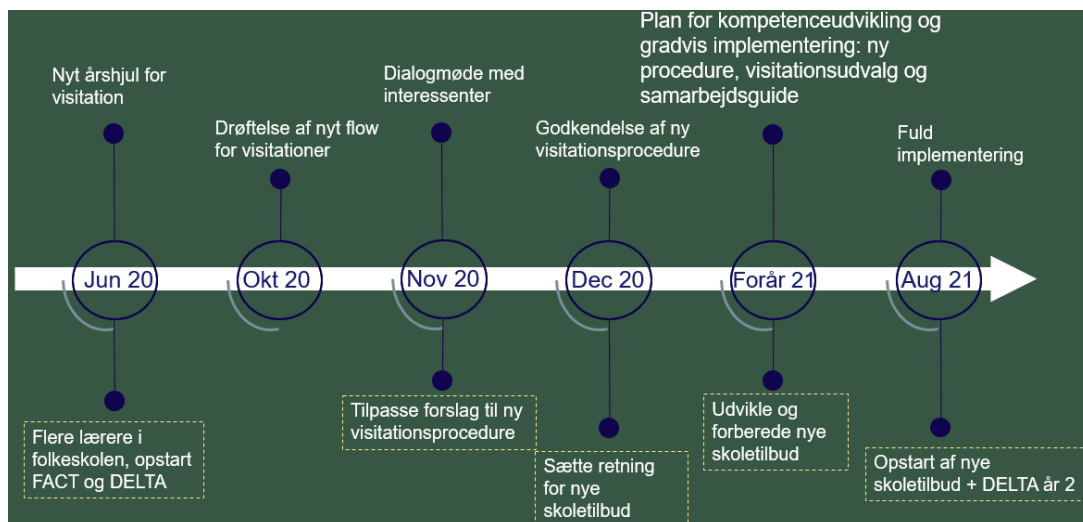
Plan for kompetenceudvikling og gradvis implementering: ny procedure, visitationsudvalg og samarbejdsguide

Nyt årshjul for visitation

Dialogmøde med interessenter

Drøftelse af nyt flow for visitationer

Godkendelse af ny visitationsprocedure

Fuld implementering

Jun 20

Okt 20

Nov 20

Dec 20

Forår 21

Aug 21

Flere lærere i folkeskolen, opstart FACT og DELTA

Tilpasse forslag til ny visitationsprocedure

Sætte retning for nye skoletilbud

Udvikle og forberede nye skoletilbud

Opstart af nye skoletilbud + DELTA år 2